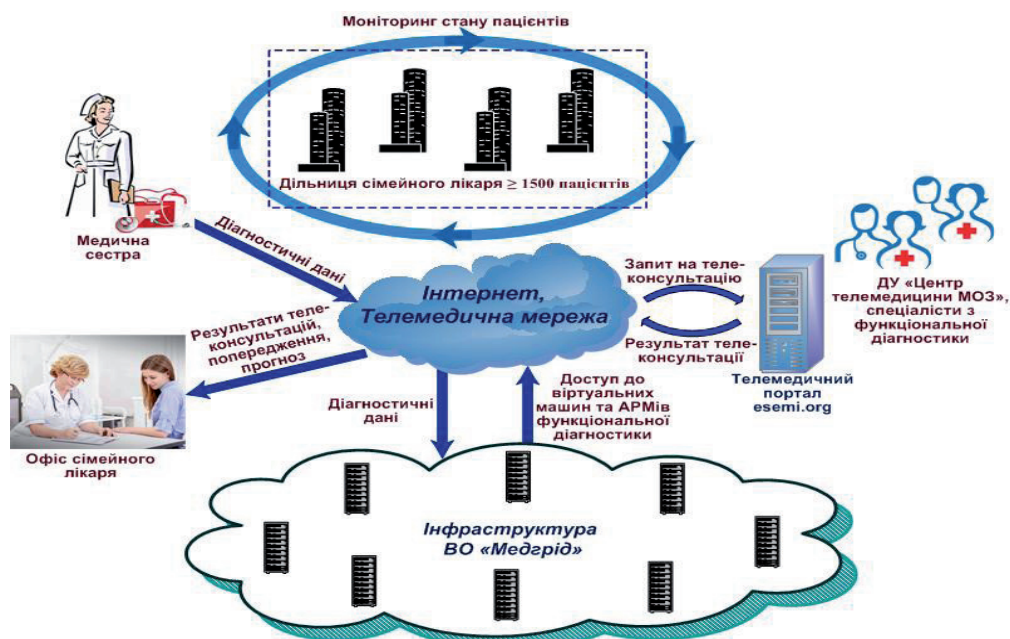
Моніторинг стану пацієнтів

Дільниця сімейного лікаря ≥ 1500 пацієнтів

Медична сестра

Діагностичні дані

Інтернет, Телемедична мережа

Запит на телеконсультацію

Результат телеконсультації

ДУ «Центр телемедицини МОЗ», спеціалісти з функціональної діагностики

Телемедичний портал esemi.org

Результати телеконсультацій, попередження, прогноз

Офіс сімейного лікаря

Діагностичні дані

Доступ до віртуальних машин та АРМів функціональної діагностики

Інфраструктура ВО «Медгрід»